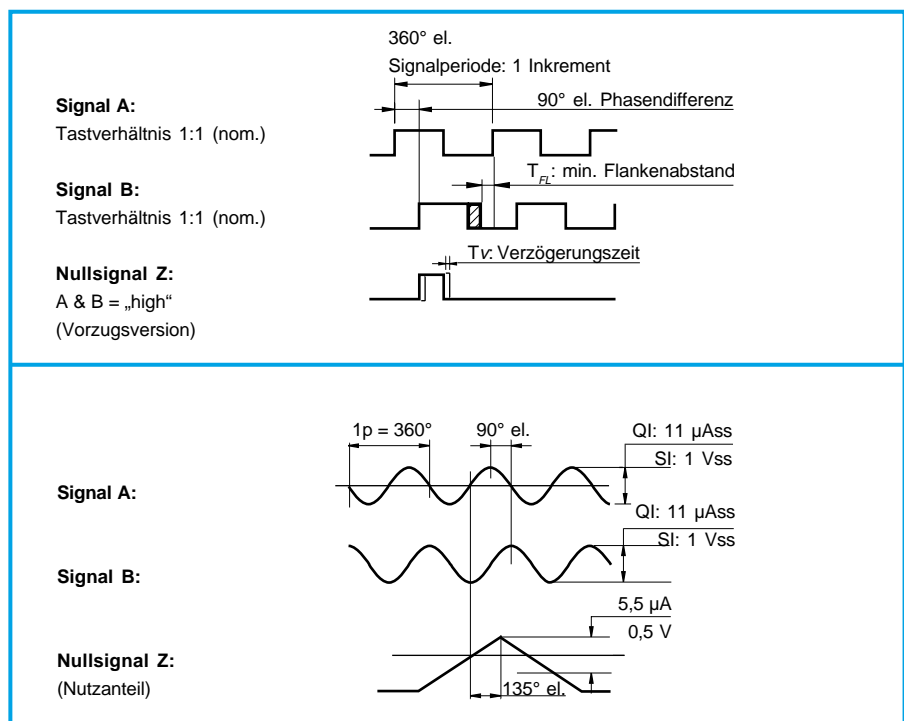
360° el.

Signalperiode: 1 Inkrement

90° el. Phasendifferenz

**Signal A:**
Tastverhältnis 1:1 (nom.)

$T_{FL}$: min. Flankenabstand

**Signal B:**
Tastverhältnis 1:1 (nom.)

Tv: Verzögerungszeit

**Nullsignal Z:**
A & B = „high“
(Vorzugsversion)

1p = 360°

90° el.

QI: 11 µAss

SI: 1 Vss

**Signal A:**

QI: 11 µAss

SI: 1 Vss

**Signal B:**

5,5 µA

0,5 V

**Nullsignal Z:**
(Nutzanteil)

135° el.